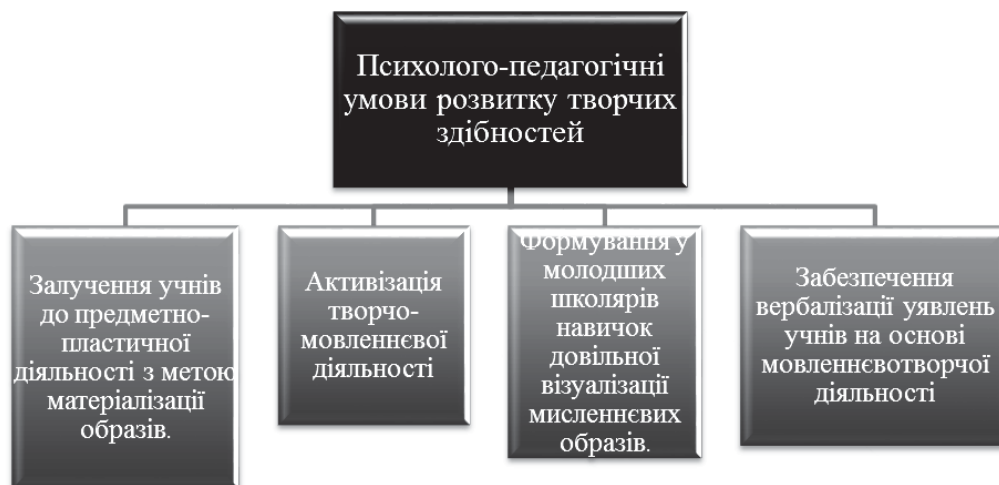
Психолого-педагогічні умови розвитку творчих здібностей

Залучення учнів до предметно-пластичної діяльності з метою матеріалізації образів.

Активізація творчо-мовленнєвої діяльності

Формування у молодших школярів навичок довільної візуалізації мисленнєвих образів.

Забезпечення вербалізації уявлень учнів на основі мовленнєвотворчої діяльності